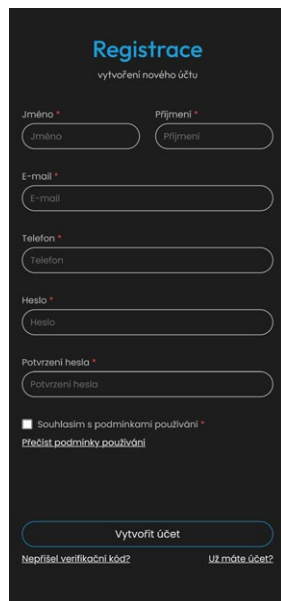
Registrace
vytvoření nového účtu

Jméno *
Jméno

Příjmení *
Příjmení

E-mail *
E-mail

Telefon *
Telefon

Heslo *
Heslo

Potvrzení hesla *
Potvrzení hesla

Souhlasím s podmínkami používání *
Přečíst podmínky používání

Vytvořit účet

Nepřišel verifikační kód?
Už máte účet?